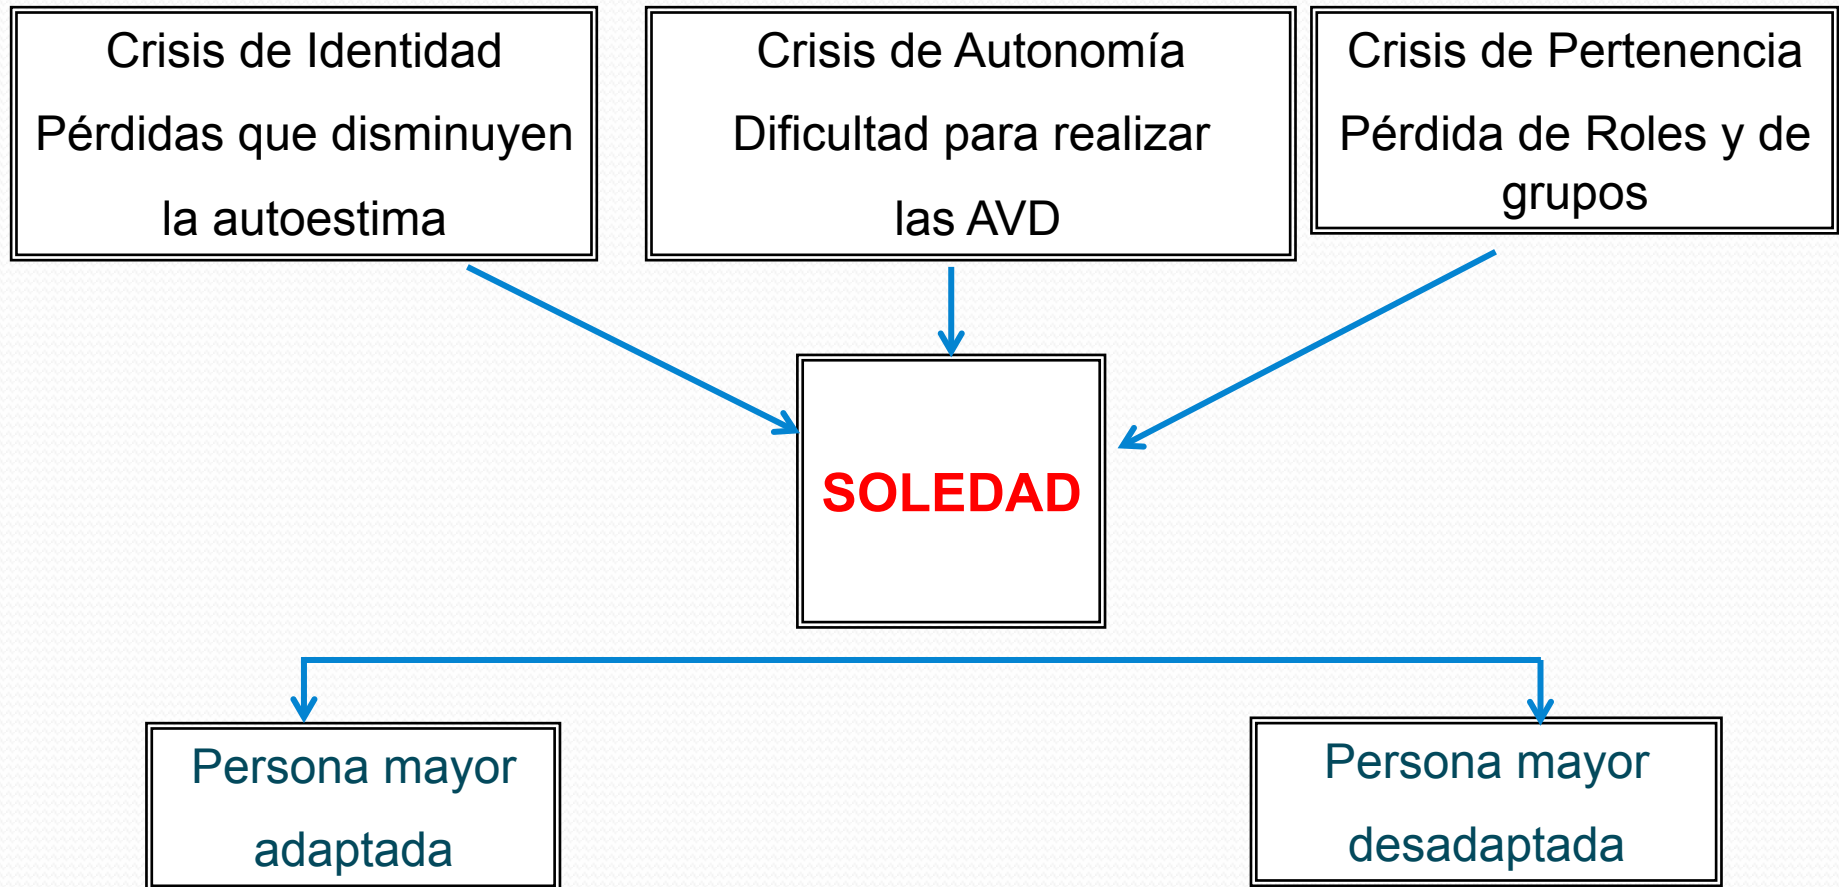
Crisis de Identidad

Pérdidas que disminuyen la autoestima

Crisis de Autonomía

Dificultad para realizar las AVD

Crisis de Pertenencia

Pérdida de Roles y de grupos

SOLEDAD

Persona mayor adaptada

Persona mayor desadaptada